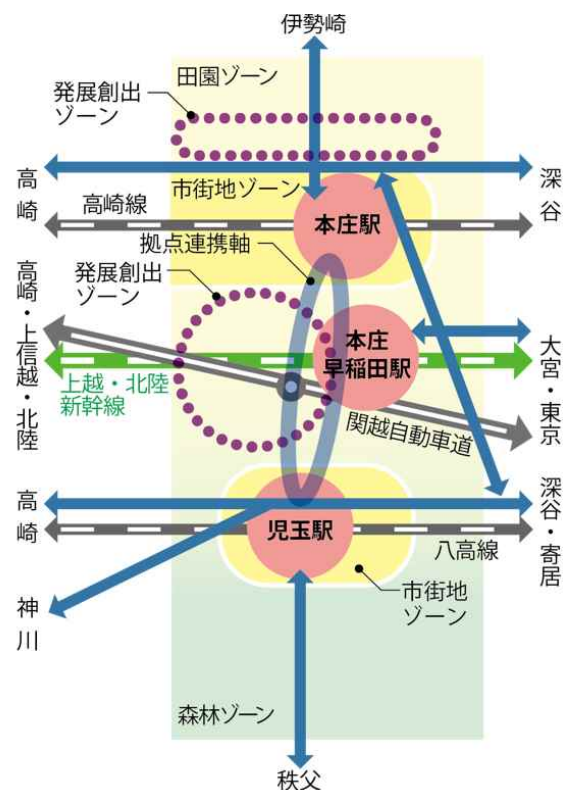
伊勢崎

田園ゾーン

発展創出ゾーン

高崎

深谷

市街地ゾーン

高崎線

本庄駅

拠点連携軸

発展創出ゾーン

高崎・上信越・北陸

本庄早稲田駅

大宮・東京

上越・北陸新幹線

関越自動車道

高崎

深谷・寄居

児玉駅

八高線

市街地ゾーン

神川

森林ゾーン

秩父